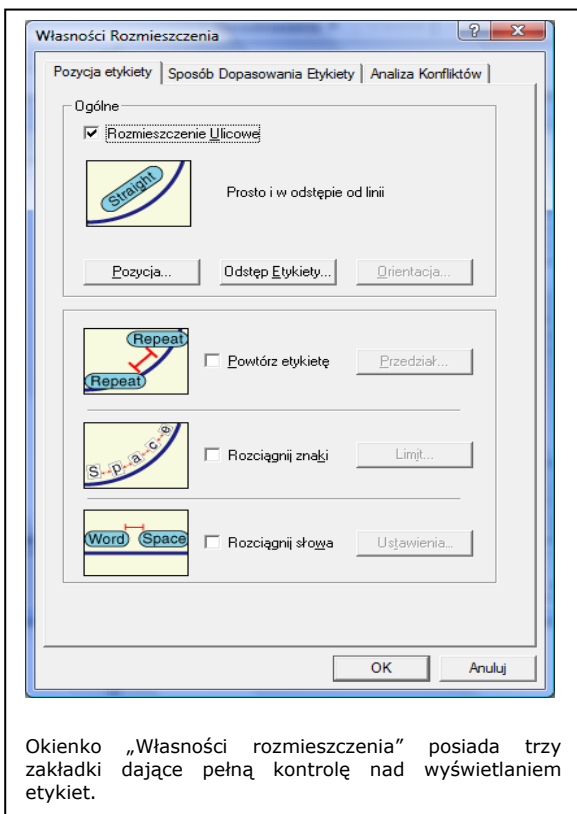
Własności Rozmieszczenia

? X

Pozycja etykiety | Sposób Dopasowania Etykiety | Analiza Konfliktów

Ogólne

☑ Rozmieszczenie Ulicowe

Straight

Prosto i w odstępie od linii

Pozycja... | Odstęp Etykiety... | Orientacja...

Repeat
Repeat

☐ Powtórz etykietę | Przedział...

S p a c e

☐ Rozciągnij znaki | Limit...

Word Space

☐ Rozciągnij słowa | Ustawienia...

OK | Anuluj

Okienko „Własności rozmieszczenia” posiada trzy zakładki dające pełną kontrolę nad wyświetlaniem etykiet.